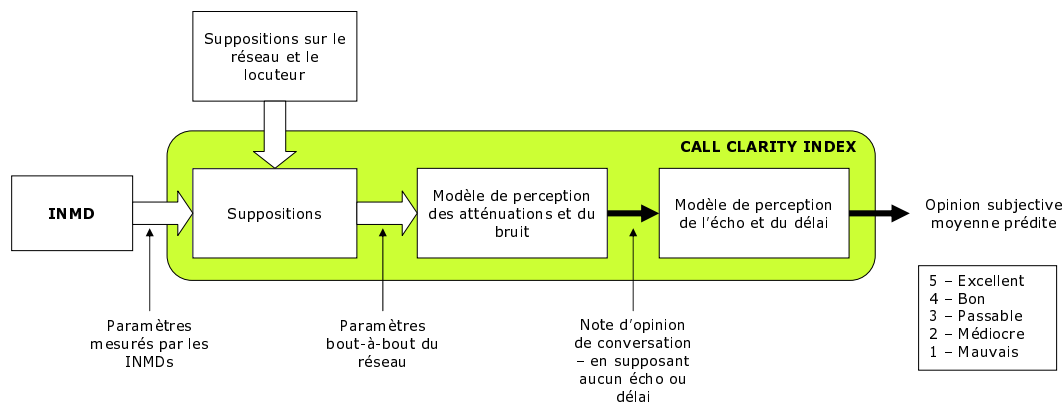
Suppositions sur le réseau et le locuteur

CALL CLARITY INDEX

INMD

Suppositions

Modèle de perception des atténuations et du bruit

Modèle de perception de l'écho et du délai

Opinion subjective moyenne prédite

5 – Excellent
4 – Bon
3 – Passable
2 – Médiocre
1 – Mauvais

Paramètres mesurés par les INMDs

Paramètres bout-à-bout du réseau

Note d'opinion de conversation – en supposant aucun écho ou délai